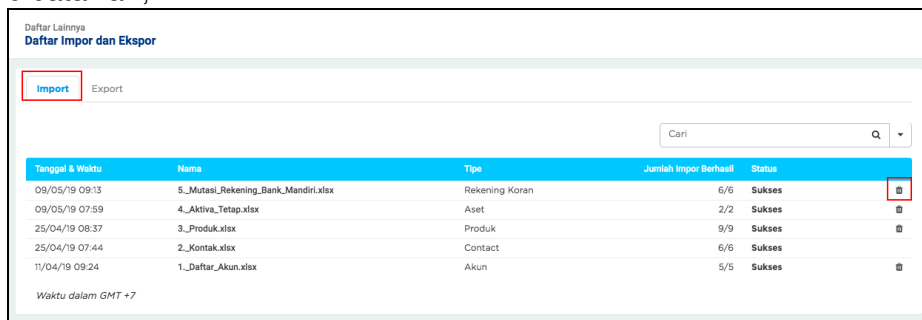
Daftar Lainnya
Daftar Impor dan Ekspor

Import Export

Cari

| Tanggal & Waktu | Nama | Tipe | Jumlah Impor Berhasil | Status |
|---|---|---|---|---|
| 09/05/19 09:13 | 5._Mutasi_Rekening_Bank_Mandiri.xlsx | Rekening Koran | 6/6 | Sukses |
| 09/05/19 07:59 | 4._Aktiva_Tetap.xlsx | Aset | 2/2 | Sukses |
| 25/04/19 08:37 | 3._Produk.xlsx | Produk | 9/9 | Sukses |
| 25/04/19 07:44 | 2._Kontak.xlsx | Contact | 6/6 | Sukses |
| 11/04/19 09:24 | 1._Daftar_Akun.xlsx | Akun | 5/5 | Sukses |

Waktu dalam GMT +7